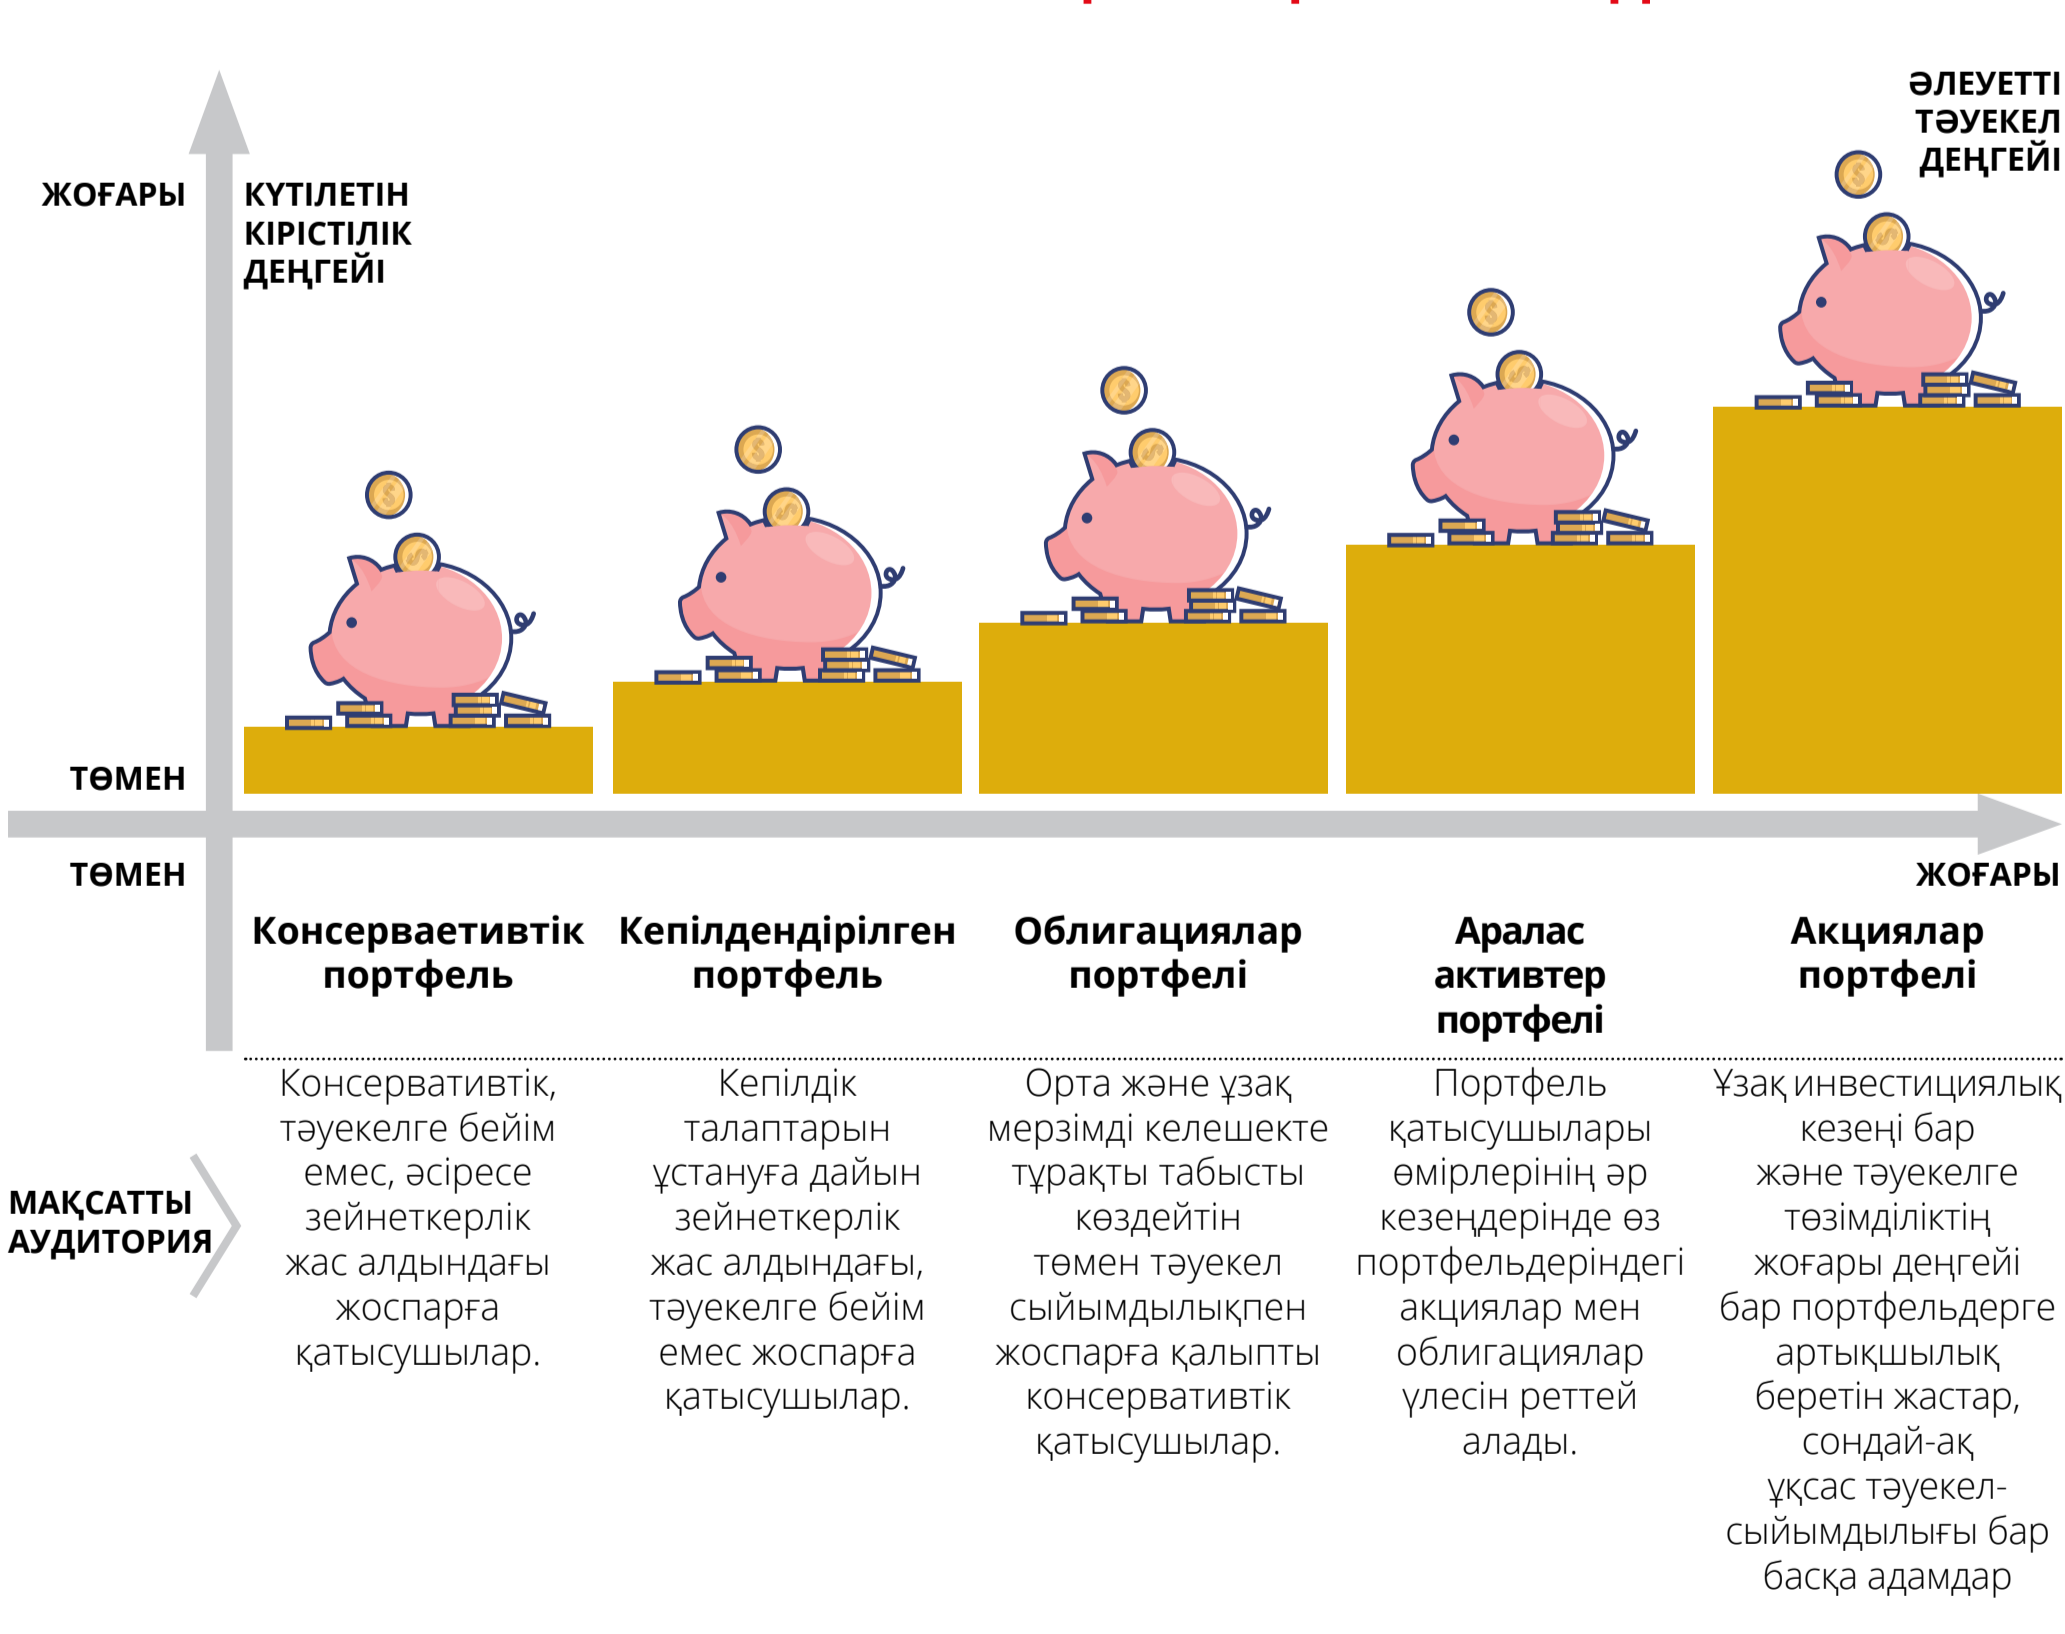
ЖОҒАРЫ

КҮТІЛЕТІН КІРІСТІЛІК ДЕҢГЕЙІ

ӘЛЕУЕТТІ ТӘУЕКЕЛ ДЕҢГЕЙІ

ТӨМЕН

ТӨМЕН

ЖОҒАРЫ

Консерваетивтік портфель

Кепілдендірілген портфель

Облигациялар портфелі

Аралас активтер портфелі

Акциялар портфелі

МАҚСАТТЫ АУДИТОРИЯ

Консервативтік, тәуекелге бейім емес, әсіресе зейнеткерлік жас алдындағы жоспарға қатысушылар.

Кепілдік талаптарын ұстануға дайын зейнеткерлік жас алдындағы, тәуекелге бейім емес жоспарға қатысушылар.

Орта және ұзақ мерзімді келешекте тұрақты табысты көздейтін төмен тәуекел сыйымдылықпен жоспарға қалыпты консервативтік қатысушылар.

Портфель қатысушылары өмірлерінің әр кезеңдерінде өз портфельдеріндегі акциялар мен облигациялар үлесін реттей алады.

Ұзақ инвестициялық кезеңі бар және тәуекелге төзімділіктің жоғары деңгейі бар портфельдерге артықшылық беретін жастар, сондай-ақ ұқсас тәуекел-сыйымдылығы бар басқа адамдар